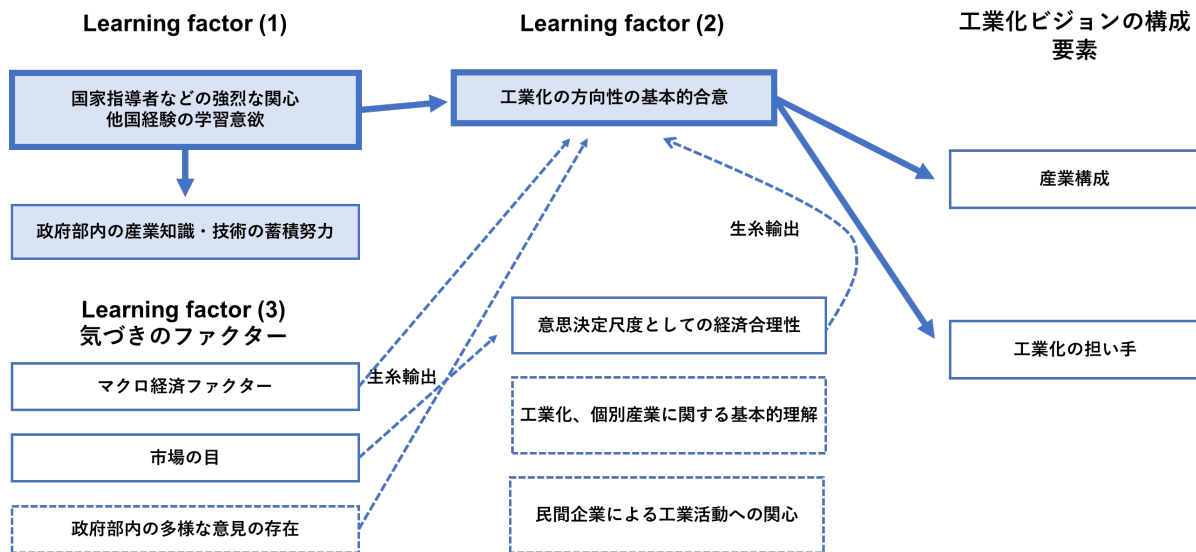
Learning factor (1)

Learning factor (2)

工業化ビジョンの構成要素

国家指導者などの強烈な関心
他国経験の学習意欲

工業化の方向性の基本的合意

産業構成

政府部内の産業知識・技術の蓄積努力

生糸輸出

Learning factor (3)
気づきのファクター

意思決定尺度としての経済合理性

工業化の担い手

マクロ経済ファクター

生糸輸出

工業化、個別産業に関する基本的理解

市場の目

民間企業による工業活動への関心

政府部内の多様な意見の存在